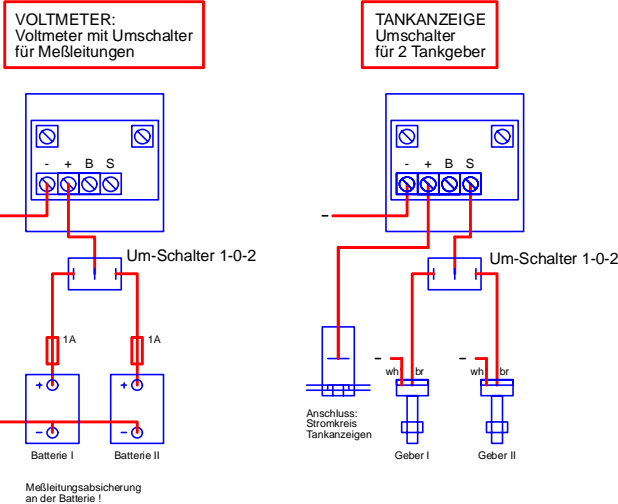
VOLTMETER:
Voltmeter mit Umschalter für Meßleitungen

TANKANZEIGE
Umschalter
für 2 Tankgeber

- + B S

Um-Schalter 1-0-2

1A

1A

+

+

-

-

Batterie I

Batterie II

Meßleitungsabsicherung an der Batterie !

- + B S

-

Um-Schalter 1-0-2

-

-

wh

br

wh

br

Anschluss:
Stromkreis
Tankanzeigen

Geber I

Geber II